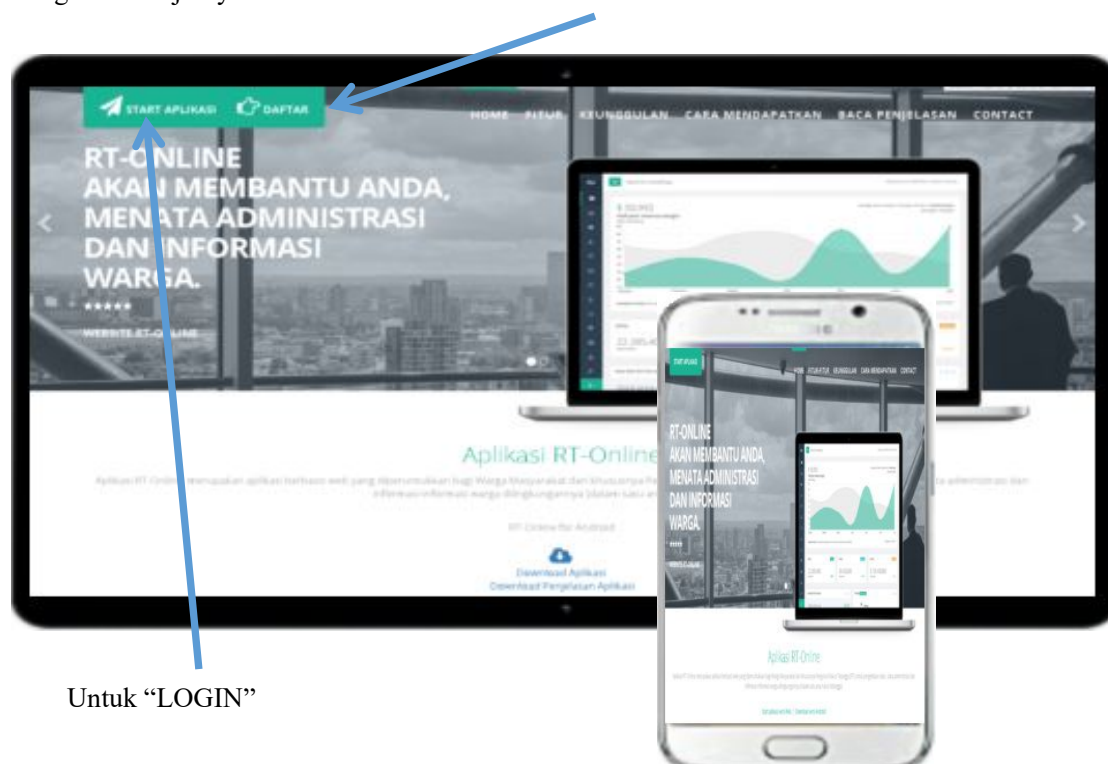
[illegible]

START APLIKASI DAFTAR

HOME FITUR KEUNGGULAN CARA MENDAPATKAN BACA PENJELASAN CONTACT

RT-ONLINE
AKAN MEMBANTU ANDA,
MENATA ADMINISTRASI
DAN INFORMASI
WARGA.

★★★★★

WEBSITE RT-ONLINE

Aplikasi RT-Online

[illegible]

RT-Online for Android

Download Aplikasi
Download Penjelasan Aplikasi

START APLIKASI

HOME FITUR FITUR KEUNGGULAN CARA MENDAPATKAN CONTACT

RT-ONLINE
AKAN MEMBANTU ANDA,
MENATA ADMINISTRASI
DAN INFORMASI
WARGA.

Aplikasi RT-Online

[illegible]

Untuk "LOGIN"